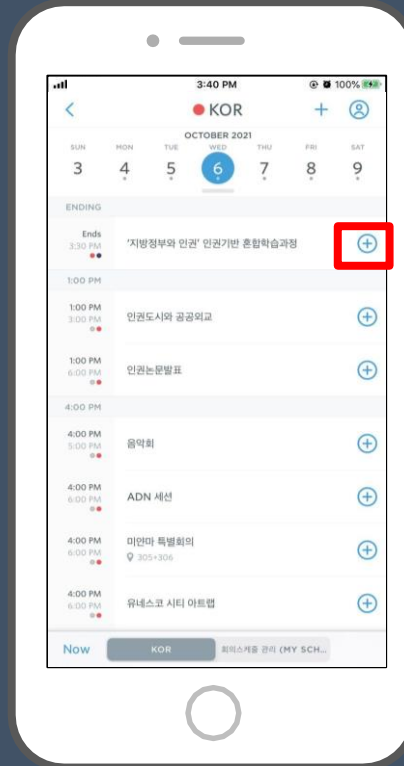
3:40 PM
100%

KOR

OCTOBER 2021

| SUN | MON | TUE | WED | THU | FRI | SAT |
|---|---|---|---|---|---|---|
| 3 | 4 | 5 | 6 | 7 | 8 | 9 |

ENDING

Ends
3:30 PM
'지방정부와 인권' 인권기반 혼합학습과정

1:00 PM

1:00 PM
3:00 PM
인권도시와 공공외교

1:00 PM
6:00 PM
인권논문발표

4:00 PM

4:00 PM
5:00 PM
음악회

4:00 PM
6:00 PM
ADN 세션

4:00 PM
6:00 PM
미얀마 특별회의
305+306

4:00 PM
6:00 PM
유네스코 시티 아트랩

Now
KOR
회의스케줄 관리 (MY SCH...